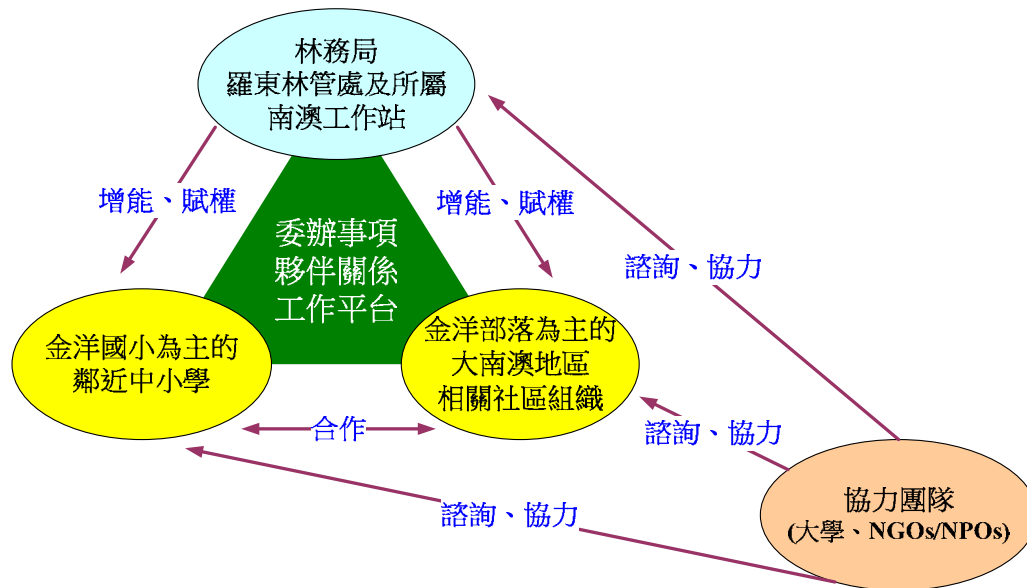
林務局
羅東林管處及所屬
南澳工作站

增能、賦權

增能、賦權

委辦事項
夥伴關係
工作平台

諮詢、協力

金洋國小為主的
鄰近中小學

金洋部落為主的
大南澳地區
相關社區組織

合作

諮詢、協力

協力團隊
(大學、NGOs/NPOs)

諮詢、協力